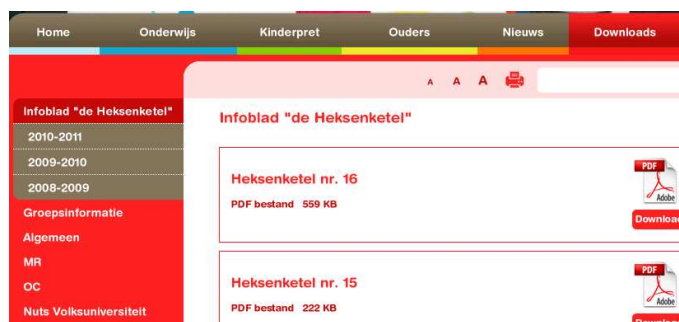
Home Onderwijs Kinderpret Ouders Nieuws Downloads

A A A

Infoblad "de Heksenketel"
2010-2011
2009-2010
2008-2009
Groepsinformatie
Algemeen
MR
OC
Nuts Volksuniversiteit

Infoblad "de Heksenketel"

Heksenketel nr. 16
PDF bestand 559 KB
PDF Adobe
Downloa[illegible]

Heksenketel nr. 15
PDF bestand 222 KB
PDF Adobe
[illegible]